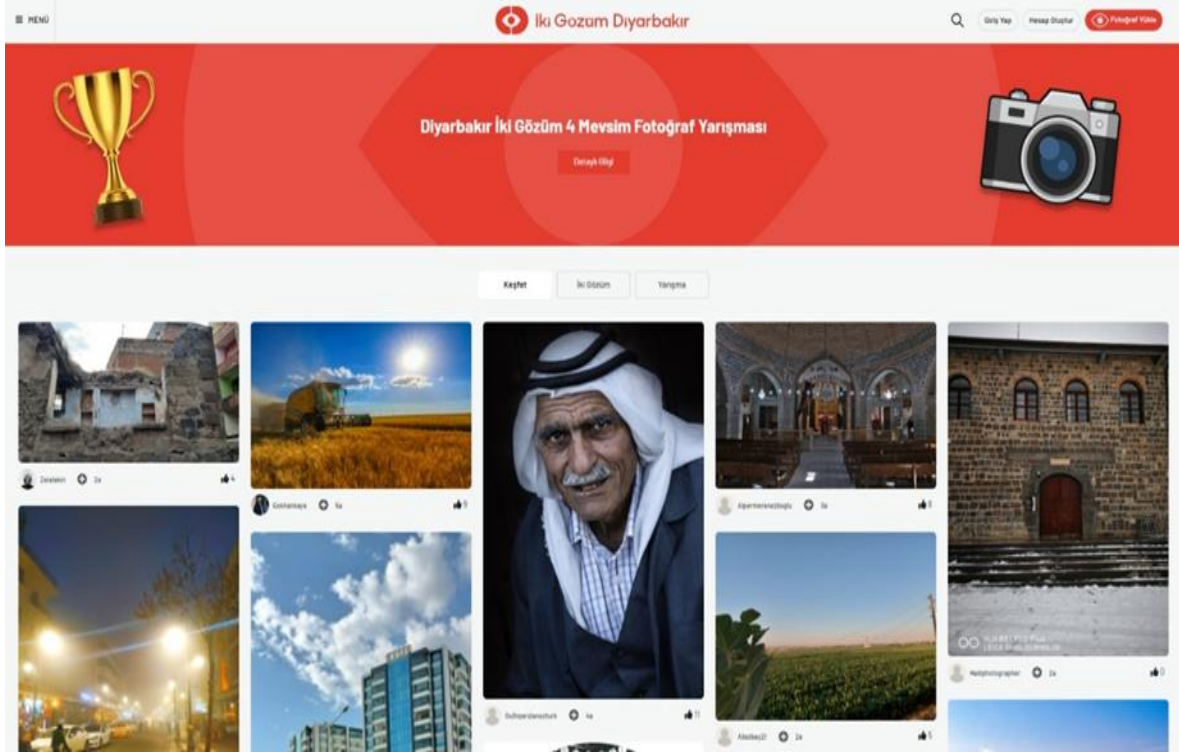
≡ MENÜ

İki Gözüm Diyarbakır

Giriş Yap Hesap Oluştur Fotoğraf Yükle

Diyarbakır İki Gözüm 4 Mevsim Fotoğraf Yarışması

Detaylı Bilgi

Keşfet İki Gözüm Yarışma

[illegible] 2a 4

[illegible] 5a 9

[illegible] 4a 11

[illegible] 3a 8

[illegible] 2a 5

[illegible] 2a 0